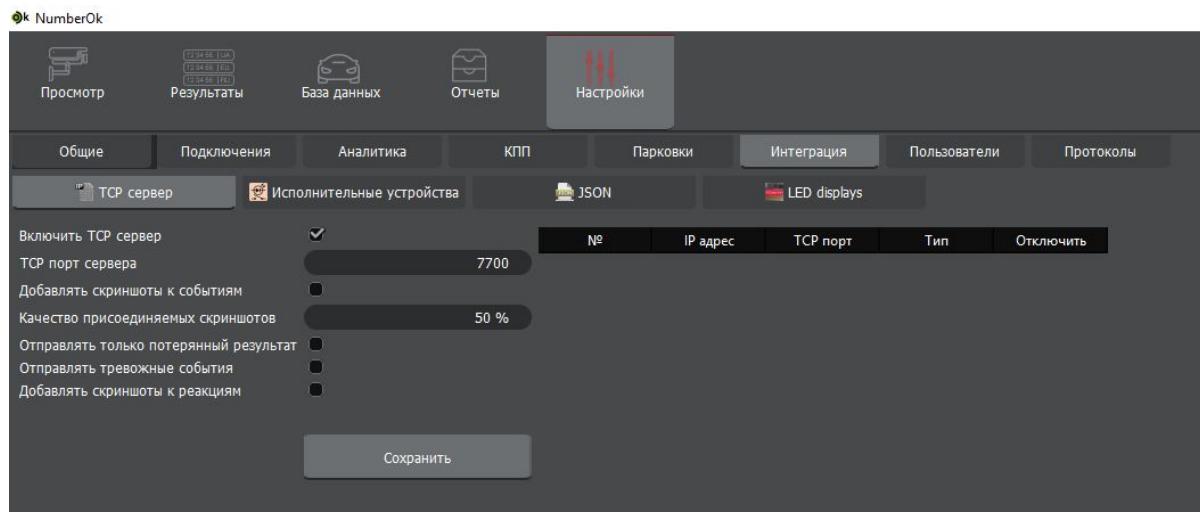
NumberOk

Просмотр
Результаты
База данных
Отчеты
Настройки

Общие
Подключения
Аналитика
КПП
Парковки
Интеграция
Пользователи
Протоколы

TCP сервер
Исполнительные устройства
JSON
LED displays

Включить TCP сервер
TCP порт сервера 7700
Добавлять скриншоты к событиям
Качество присоединяемых скриншотов 50 %
Отправлять только потерянный результат
Отправлять тревожные события
Добавлять скриншоты к реакциям

Сохранить

| № | IP адрес | TCP порт | Тип | Отключить |
|---|---|---|---|---|